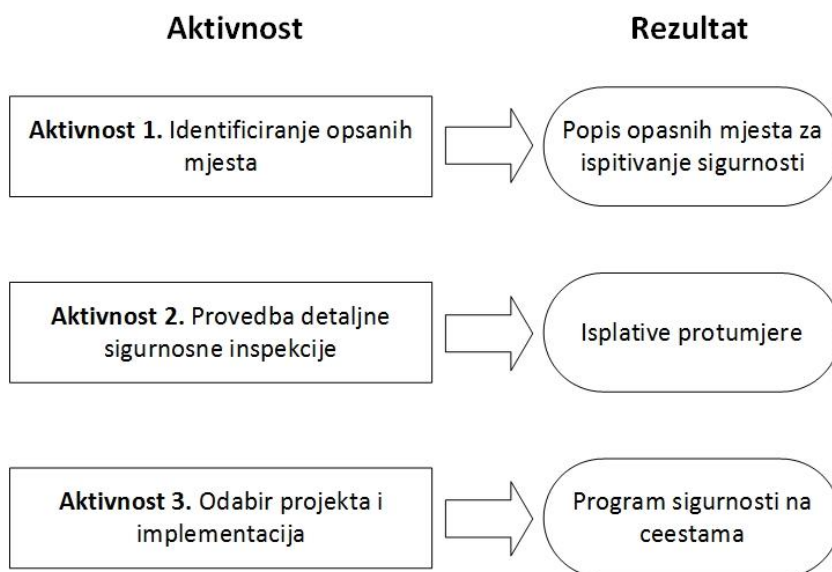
Aktivnost

Rezultat

**Aktivnost 1.** Identificiranje opsanih mjesta

Popis opasnih mjesta za ispitivanje sigurnosti

**Aktivnost 2.** Provedba detaljne sigurnosne inspekcije

Isplative protumjere

**Aktivnost 3.** Odabir projekta i implementacija

Program sigurnosti na ceestama